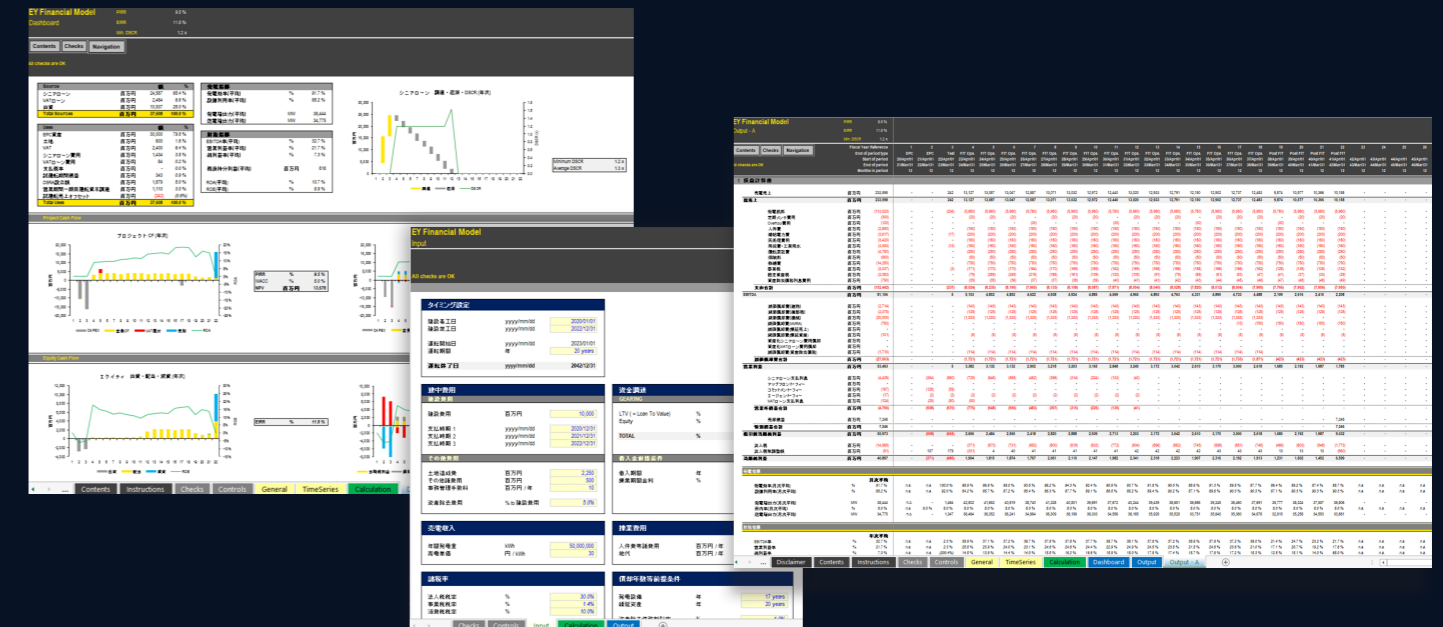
EY Financial Model
Dashboard

Contents Checks Navigation

All checks are OK

シニアローン 調達・返済・DSCR(年次)

プロジェクトCF(年次)

エクイティ 出資・配当・回収(年次)

Contents Instructions Checks Controls General TimeSeries Calculation

EY Financial Model
Input

All checks are OK

タイミング設定
建設着工日 yyyy/mm/dd 2020/01/01
建設完工日 yyyy/mm/dd 2022/12/31
運転開始日 yyyy/mm/dd 2023/01/01
運転期間 年 20 years
運転終了日 yyyy/mm/dd 2042/12/31

建中費用
建設費用
建設費用 百万円 10,000
支払時期1 yyyy/mm/dd 2020/12/31
支払時期2 yyyy/mm/dd 2021/12/31
支払時期3 yyyy/mm/dd 2022/12/31

その他費用
土地造成費 百万円 2,250
その他建設費 百万円 500
事業管理手数料 百万円 / 年 10
定率料金費用 % (建設費用) 5.0%

資金調達
GEARING
LTV (= Loan To Value) %
Equity %
TOTAL %

売電収入
年間発電量 kWh 50,000,000
売電単価 円 / kWh 30

運営費用

諸税率
法人税率 % 30.0%
事業税率 % 1.4%
消費税率 % 10.0%

償却年数等前提条件
発電設備 年 17 years
建設資産 年 20 years

Checks Controls Input Calculation Output

EY Financial Model
Output - A

Contents Checks Navigation

All checks are OK

Disclaimer Contents Instructions Checks Controls General TimeSeries Calculation Dashboard Output Output - A